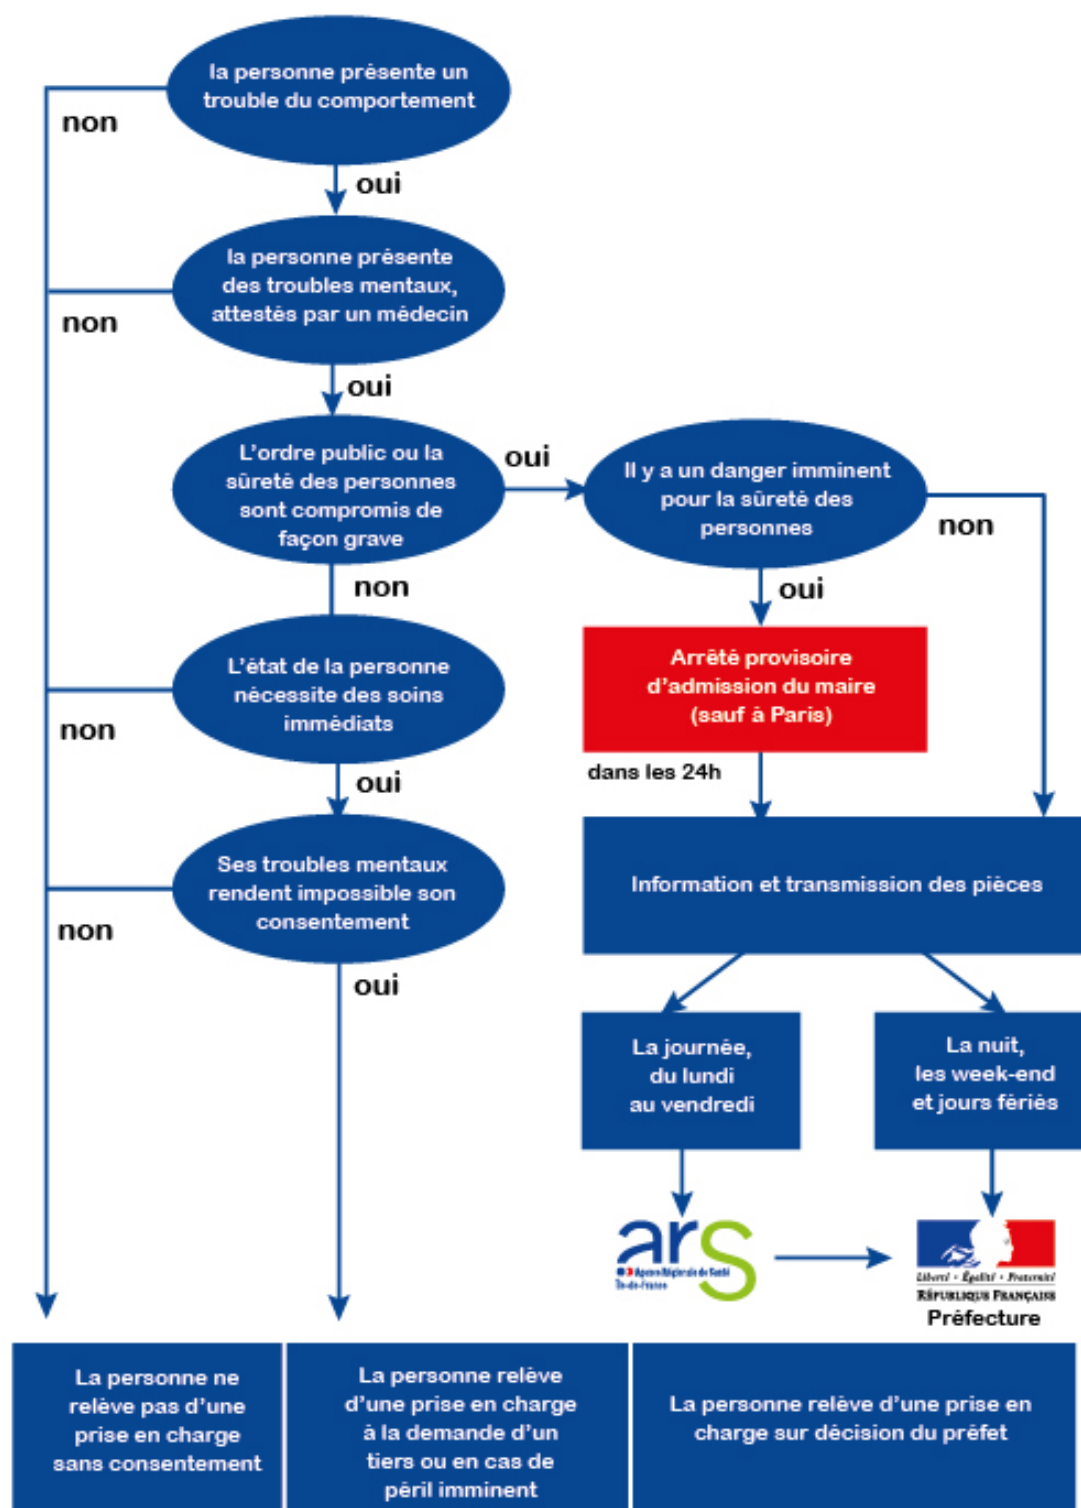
la personne présente un trouble du comportement

non

oui

la personne présente des troubles mentaux, attestés par un médecin

non

oui

L'ordre public ou la sûreté des personnes sont compromis de façon grave

oui

Il y a un danger imminent pour la sûreté des personnes

non

non

oui

Arrêté provisoire d'admission du maire (sauf à Paris)

L'état de la personne nécessite des soins immédiats

non

dans les 24h

oui

Information et transmission des pièces

Ses troubles mentaux rendent impossible son consentement

non

oui

La journée, du lundi au vendredi

La nuit, les week-end et jours fériés

ars

Agence Régionale de Santé Île-de-France

Liberté • Égalité • Fraternité
RÉPUBLIQUE FRANÇAISE
Préfecture

La personne ne relève pas d'une prise en charge sans consentement

La personne relève d'une prise en charge à la demande d'un tiers ou en cas de péril imminent

La personne relève d'une prise en charge sur décision du préfet